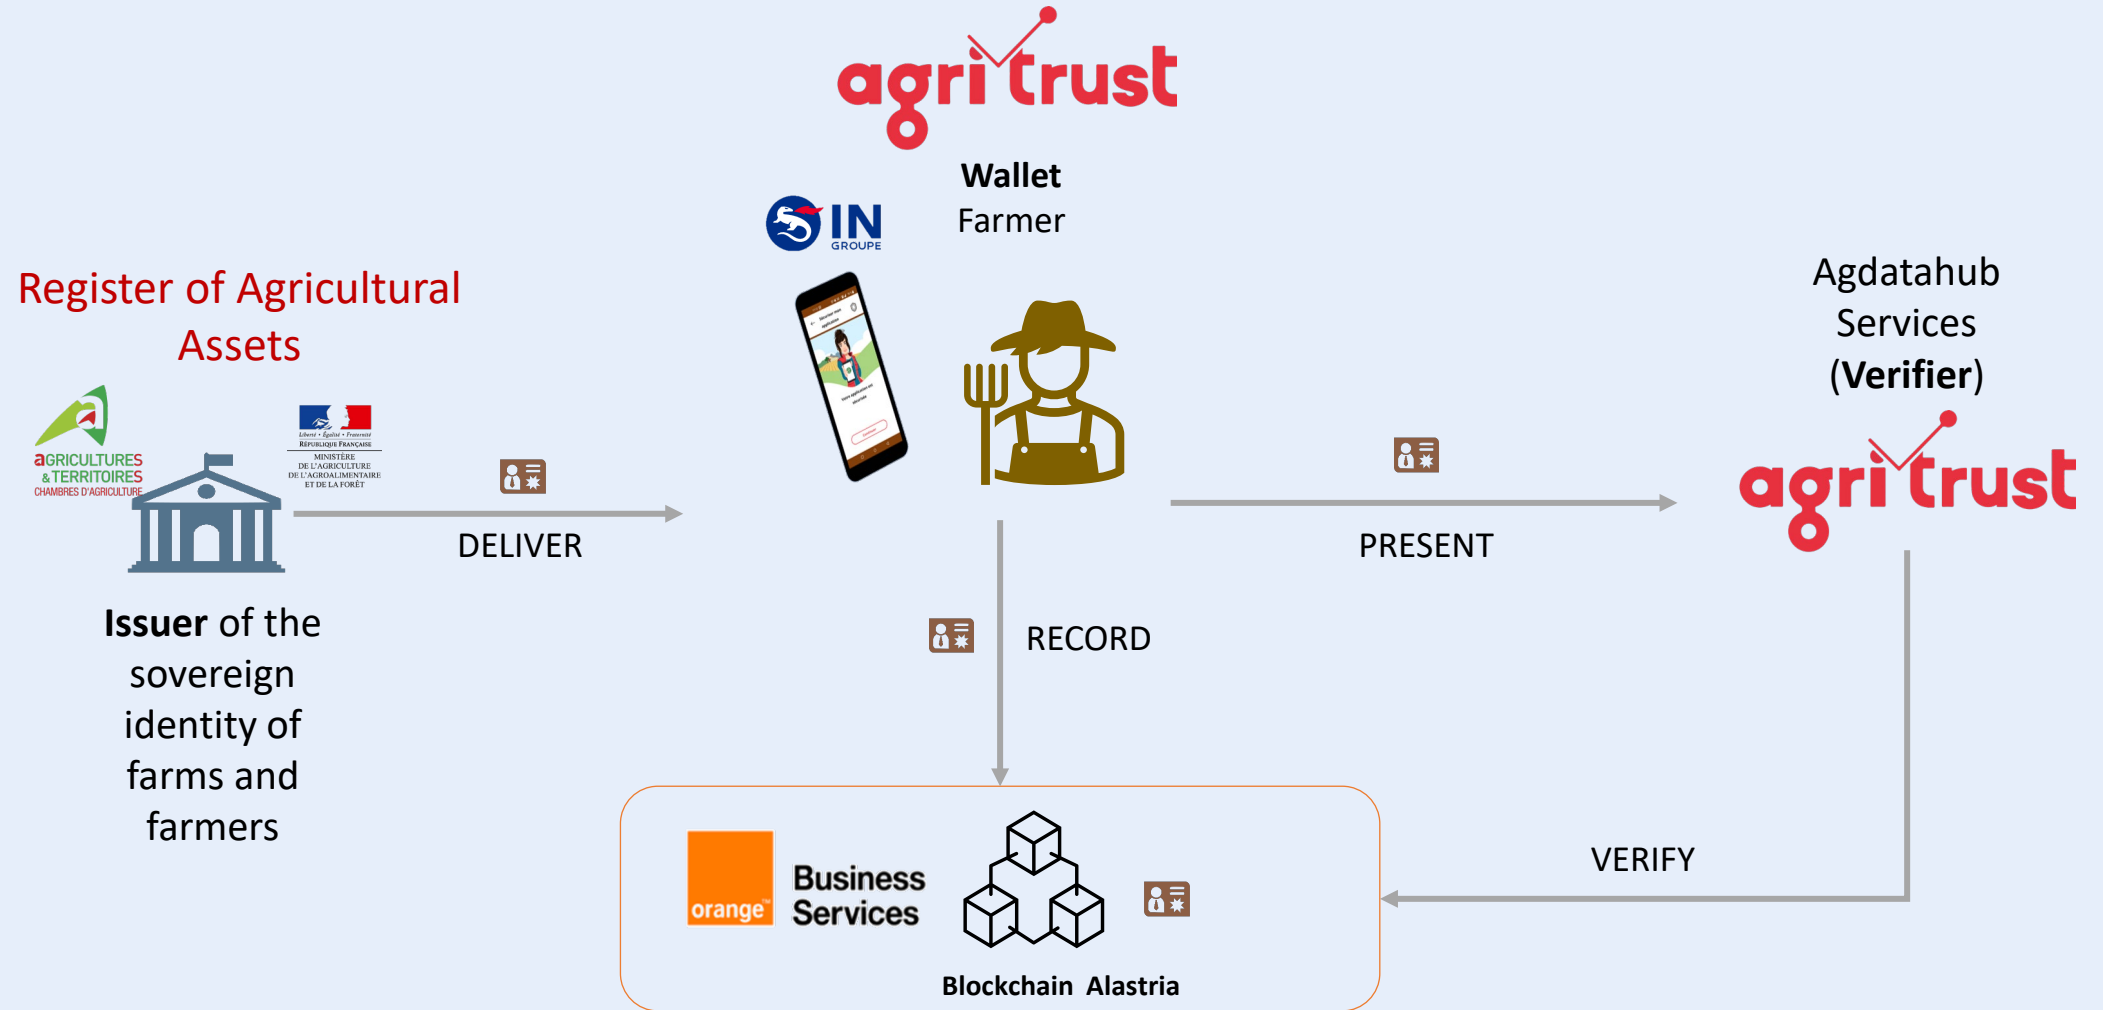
agritrust

Wallet
Farmer

IN GROUPE

Register of Agricultural Assets

aGRICULTURES & TERRITOIRES
CHAMBRES D'AGRICULTURE

Liberté • Égalité • Fraternité
RÉPUBLIQUE FRANÇAISE
MINISTÈRE DE L'AGRICULTURE DE L'AGROALIMENTAIRE ET DE LA FORÊT

DELIVER

Issuer of the sovereign identity of farms and farmers

Agdatahub Services (Verifier)

agritrust

PRESENT

RECORD

VERIFY

orange
Business Services

Blockchain Alastria